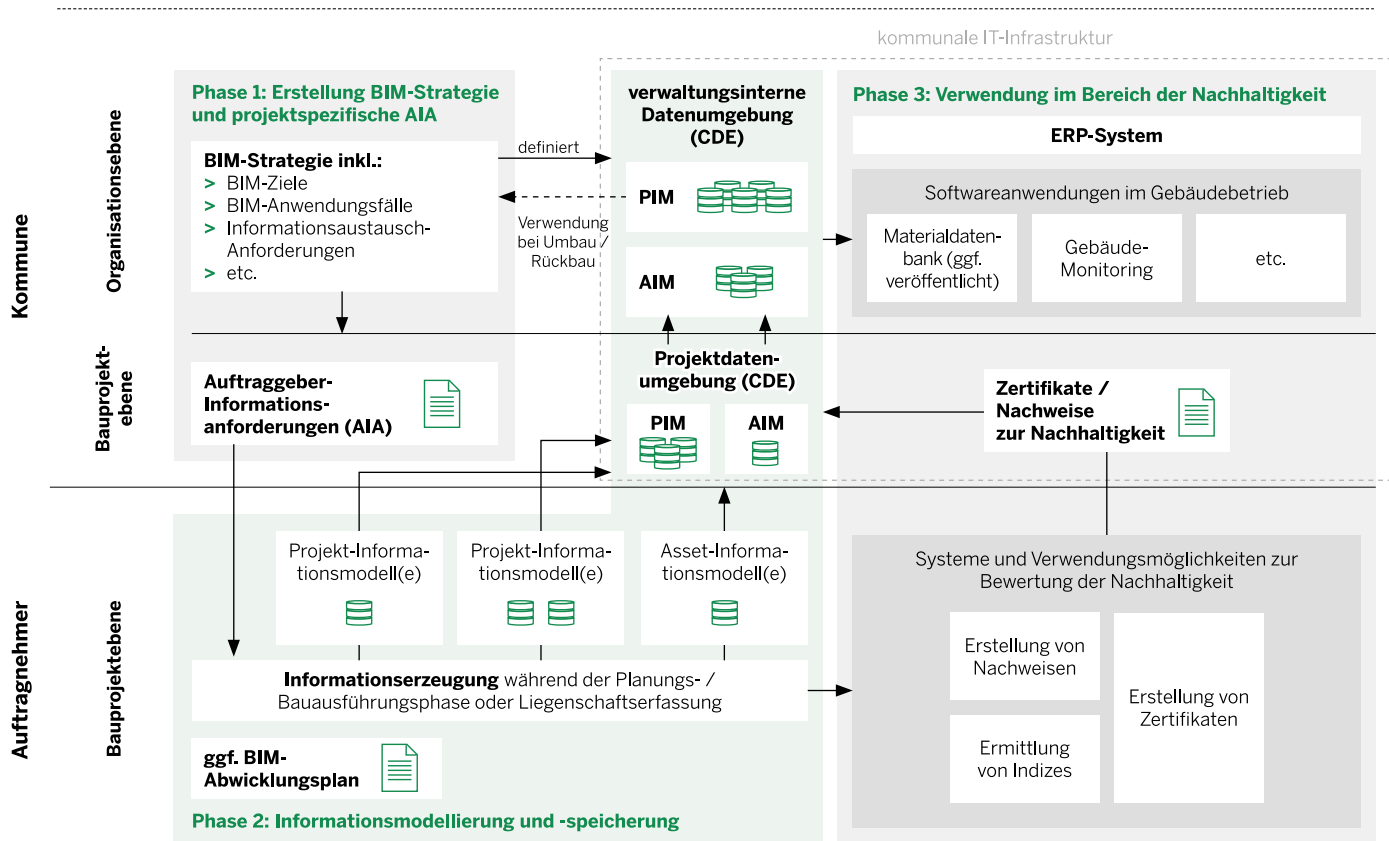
kommunale IT-Infrastruktur

Kommune

Organisationsebene

Phase 1: Erstellung BIM-Strategie und projektspezifische AIA

BIM-Strategie inkl.:
> BIM-Ziele
> BIM-Anwendungsfälle
> Informationsaustausch-Anforderungen
> etc.

definiert

Verwendung bei Umbau / Rückbau

verwaltungsinterne Datenumgebung (CDE)

PIM

AIM

Phase 3: Verwendung im Bereich der Nachhaltigkeit

ERP-System

Softwareanwendungen im Gebäudebetrieb

Materialdatenbank (ggf. veröffentlicht)

Gebäude-Monitoring

etc.

Bauprojektebene

Auftraggeber-Informationsanforderungen (AIA)

Projektdatenumgebung (CDE)

PIM

AIM

Zertifikate / Nachweise zur Nachhaltigkeit

Auftragnehmer

Bauprojektebene

Projekt-Informationsmodell(e)

Projekt-Informationsmodell(e)

Asset-Informationsmodell(e)

Informationserzeugung während der Planungs- / Bauausführungsphase oder Liegenschaftserfassung

ggf. BIM-Abwicklungsplan

Phase 2: Informationsmodellierung und -speicherung

Systeme und Verwendungsmöglichkeiten zur Bewertung der Nachhaltigkeit

Erstellung von Nachweisen

Ermittlung von Indizes

Erstellung von Zertifikaten